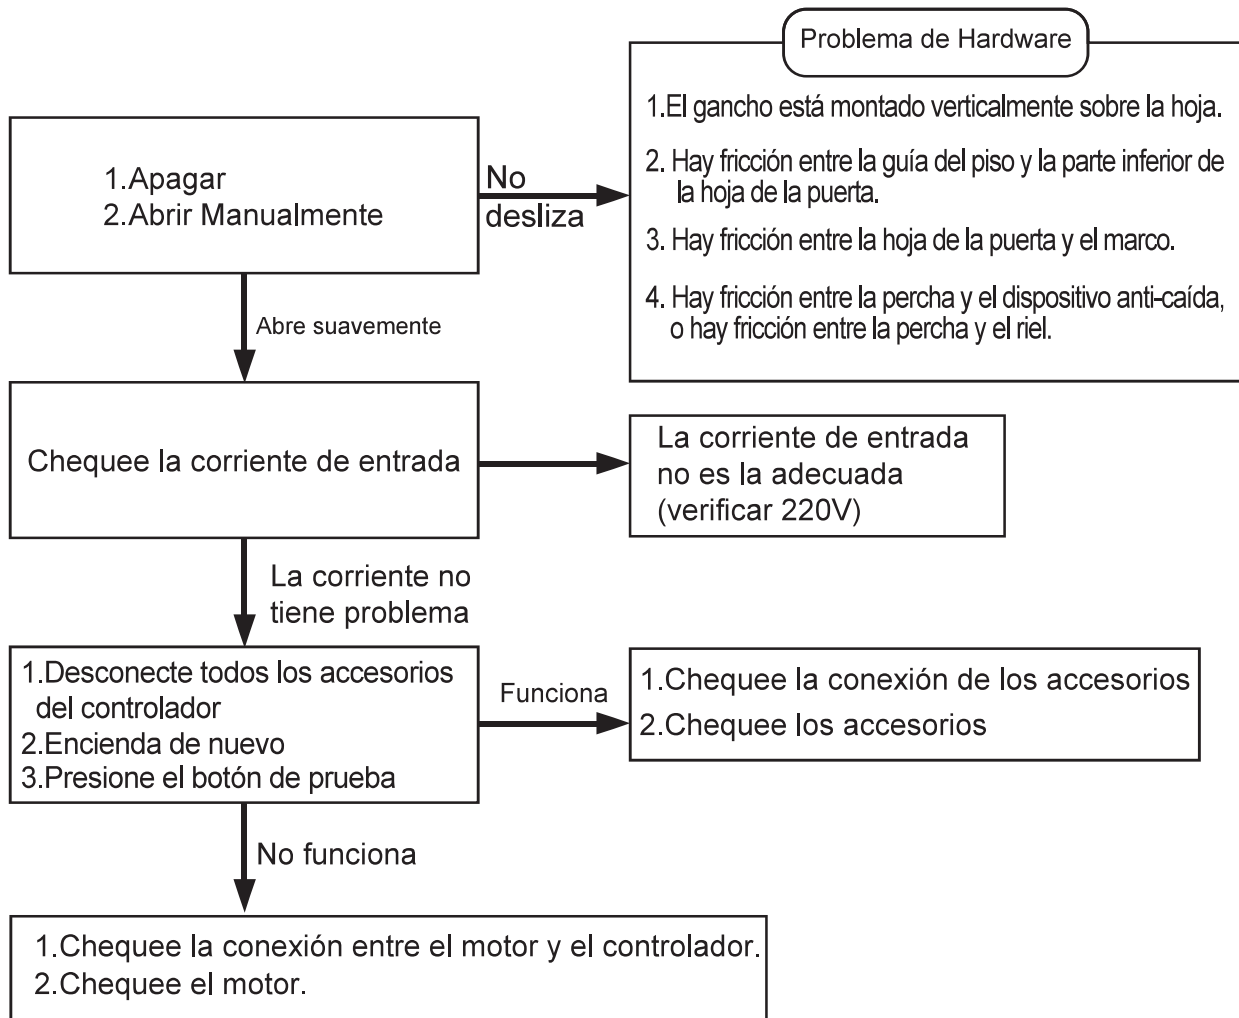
1.Apagar
2.Abrir Manualmente

No desliza

Problema de Hardware

1.El gancho está montado verticalmente sobre la hoja.

2. Hay fricción entre la guía del piso y la parte inferior de la hoja de la puerta.

3. Hay fricción entre la hoja de la puerta y el marco.

4. Hay fricción entre la percha y el dispositivo anti-caída, o hay fricción entre la percha y el riel.

Abre suavemente

Chequee la corriente de entrada

La corriente de entrada no es la adecuada (verificar 220V)

La corriente no tiene problema

1.Desconecte todos los accesorios del controlador
2.Encienda de nuevo
3.Presione el botón de prueba

Funciona

1.Chequee la conexión de los accesorios
2.Chequee los accesorios

No funciona

1.Chequee la conexión entre el motor y el controlador.
2.Chequee el motor.